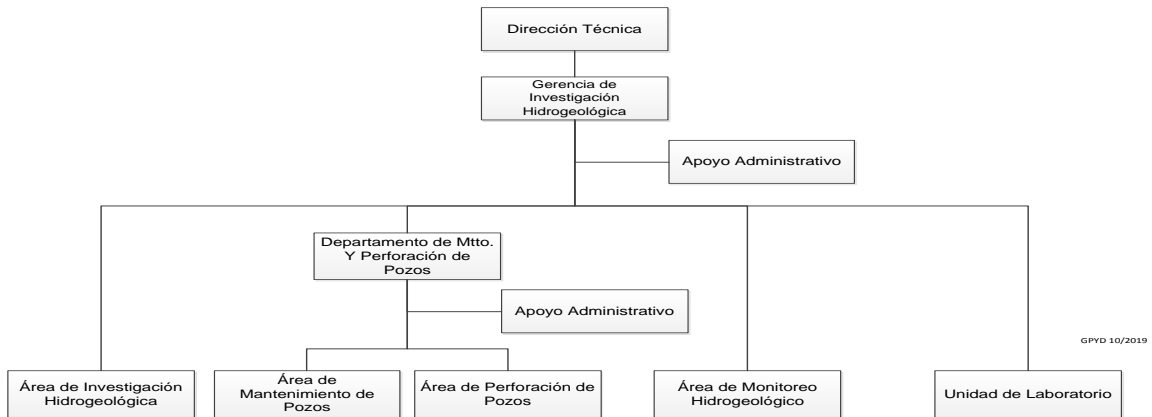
Dirección Técnica

Gerencia de Investigación Hidrogeológica

Apoyo Administrativo

Departamento de Mtto. Y Perforación de Pozos

Apoyo Administrativo

GPYD 10/2019

Área de Investigación Hidrogeológica

Área de Mantenimiento de Pozos

Área de Perforación de Pozos

Área de Monitoreo Hidrogeológico

Unidad de Laboratorio